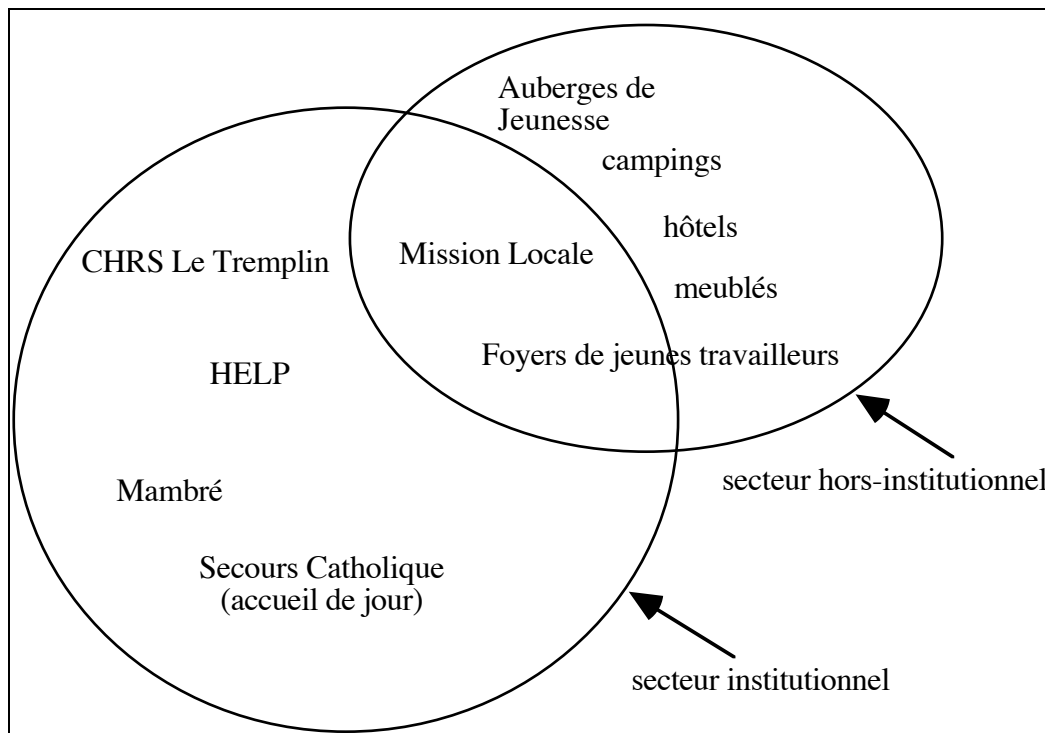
Auberges de Jeunesse

campings

hôtels

meublés

CHRS Le Tremplin

Mission Locale

Foyers de jeunes travailleurs

HELP

secteur hors-institutionnel

Mambré

Secours Catholique
(accueil de jour)

secteur institutionnel